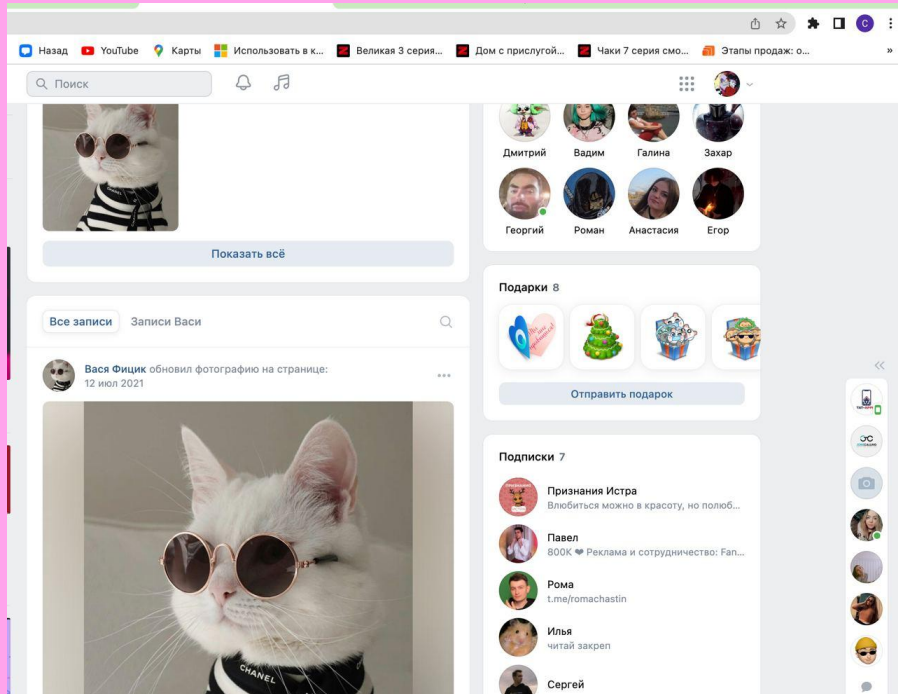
Назад YouTube Карты Использовать в к... Великая 3 серия... Дом с прислугой... Чаки 7 серия смо... Этапы продаж: о...

Поиск

Показать всё

Все записи Записи Васи

Вася Фицик обновил фотографию на странице:
12 июл 2021

CHANEL

Дмитрий Вадим Галина Захар
Георгий Роман Анастасия Егор

Подарки 8

Отправить подарок

Подписки 7

Признания Истра
Влюбиться можно в красоту, но полюб...

Павел
800K ❤ Реклама и сотрудничество: Fan...

Рома
t.me/romachastin

Илья
читай закреп

Сергей